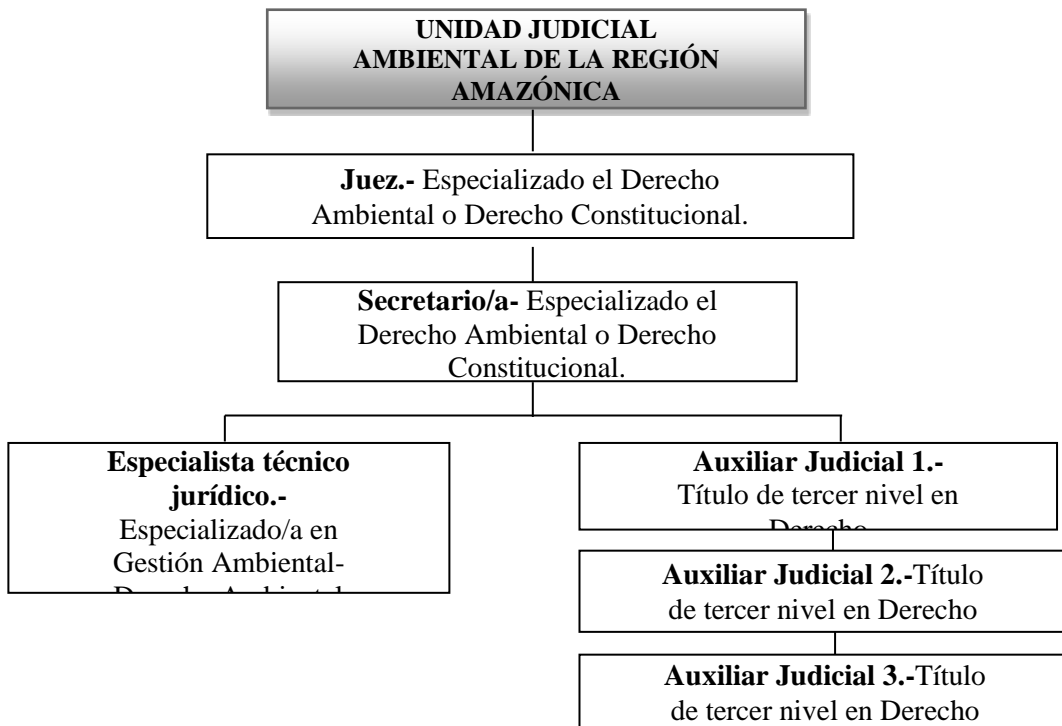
UNIDAD JUDICIAL AMBIENTAL DE LA REGIÓN AMAZÓNICA

Juez.- Especializado el Derecho Ambiental o Derecho Constitucional.

Secretario/a- Especializado el Derecho Ambiental o Derecho Constitucional.

Especialista técnico jurídico.- Especializado/a en Gestión Ambiental- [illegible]

Auxiliar Judicial 1.- Título de tercer nivel en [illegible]

Auxiliar Judicial 2.-Título de tercer nivel en Derecho

Auxiliar Judicial 3.-Título de tercer nivel en Derecho